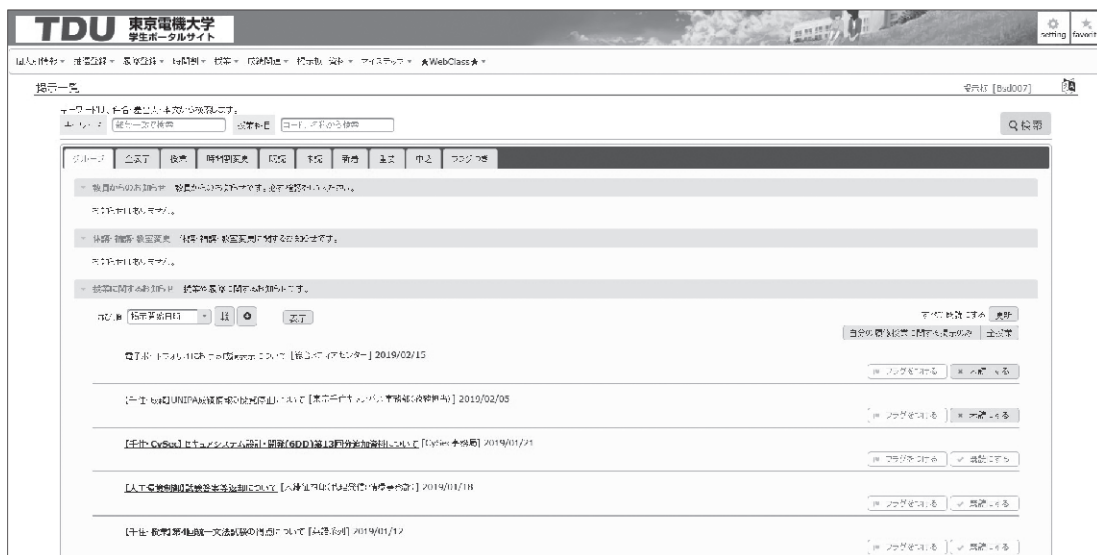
TDU 東京電機大学 学生ポータルサイト

setting favorit

個人情報 ▾ 履修登録 ▾ 授業登録 ▾ 時間割 ▾ 教室 ▾ 成績関連 ▾ 授業評価 ▾ マイステップ ▾ ★WebClass★ ▾

掲示一覧

表示形 [Bsd007]

キーワードは、件名・差出人・本文から検索します。

キーワード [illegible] 授業科目 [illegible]

Q検索

グループ | 全表示 | 休講 | 時間割変更 | 試験 | 呼出 | 補講 | 連絡 | 重要 | フラグつき

▾ 教員からのお知らせ 教員からのお知らせです。必ず確認してください。

お知らせはありません。

▾ 休講・補講・教室変更 休講・補講・教室変更に関するお知らせです。

お知らせはありません。

▾ 授業に関するお知らせ 授業や履修に関するお知らせです。

並び順 [掲示開始日付] ▾ ↓ ⚙ 表示

すべて確認済にする 実行

自分の履修授業に関する掲示のみ 全掲示

電子ポートフォリオにおける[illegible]について [総合メディアセンター] 2019/02/15

フラグをつける 確認する

[千住・鳩山]UNIPA成績情報の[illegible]について [東京千住キャンパス事務部(教務担当)] 2019/02/05

フラグをつける 確認する

[千住・CySec] セキュアシステム設計・開発(6DD)第13回分追加資料について [CySec事務局] 2019/01/21

フラグをつける 確認する

[人工知能創造試験答案返却について] [人間科学系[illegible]] 2019/01/18

フラグをつける 確認する

[千住・教育]第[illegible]統一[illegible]試験の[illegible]について [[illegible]] 2019/01/12

フラグをつける 確認する